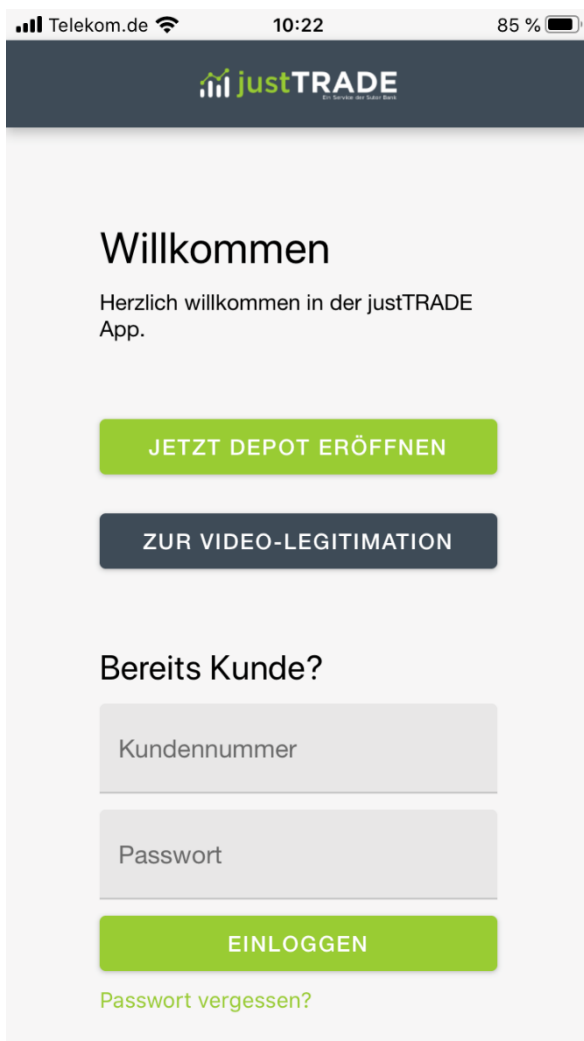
Telekom.de 10:22 85 %

justTRADE
Ein Service der Sutor Bank

Willkommen

Herzlich willkommen in der justTRADE App.

JETZT DEPOT ERÖFFNEN

ZUR VIDEO-LEGITIMATION

Bereits Kunde?

Kundennummer

Passwort

EINLOGGEN

Passwort vergessen?